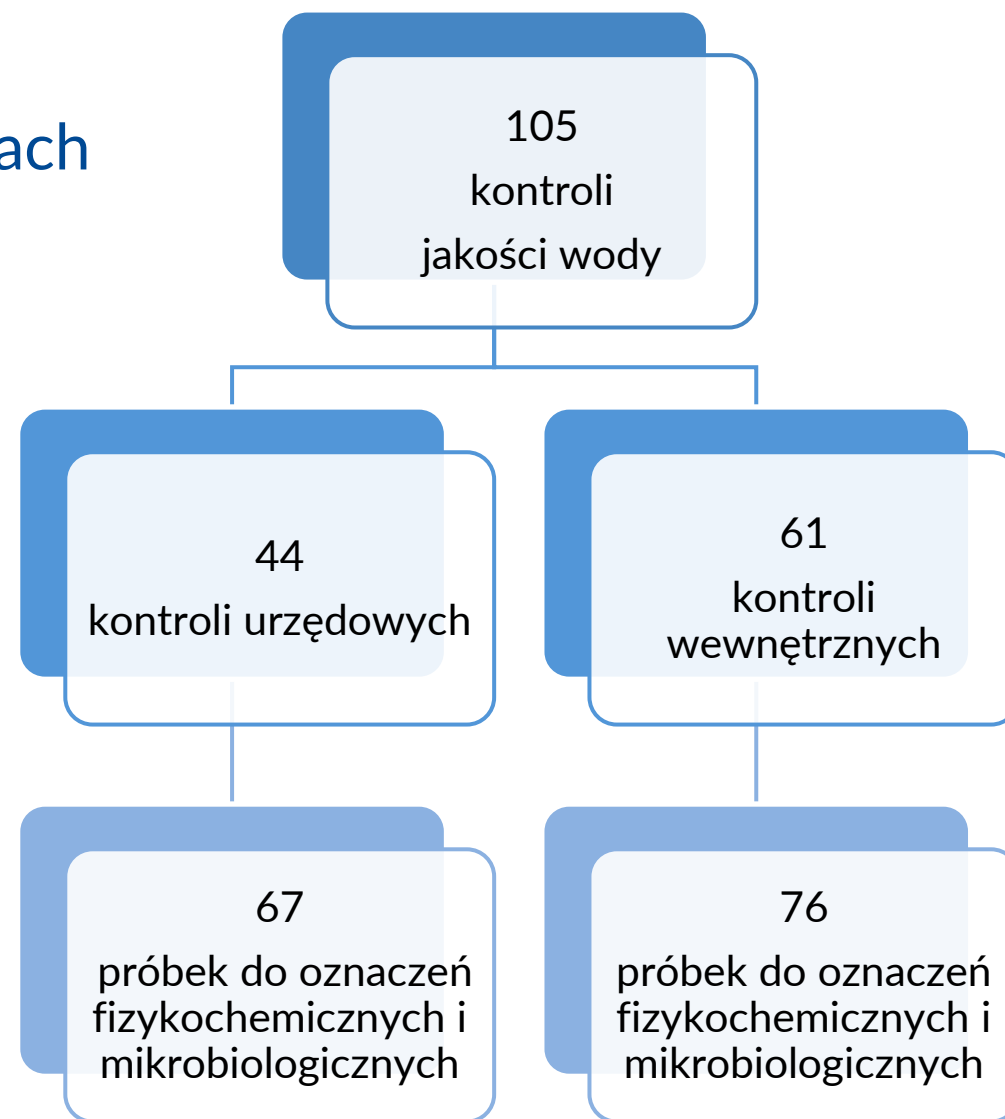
ach

105
kontroli
jakości wody

44
kontroli urzędowych

61
kontroli
wewnętrznych

67
próbek do oznaczeń fizykochemicznych i mikrobiologicznych

76
próbek do oznaczeń fizykochemicznych i mikrobiologicznych